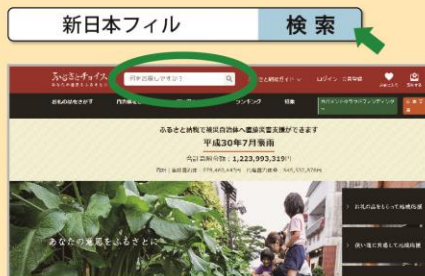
新日本フィル 検索

ふるさとチョイス

何をお探しですか？

ふるさと納税ガイド

ログイン 会員登録

お気に入り

ランキング

特集

ふるさと納税で被災自治体へ直接災害支援ができます

平成30年7月豪雨

今日の寄付金額：1,223,993,319円

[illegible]

あなたの意思をふるさとに

お礼の品をもらって地域応援

使い道に共感してお地域応援